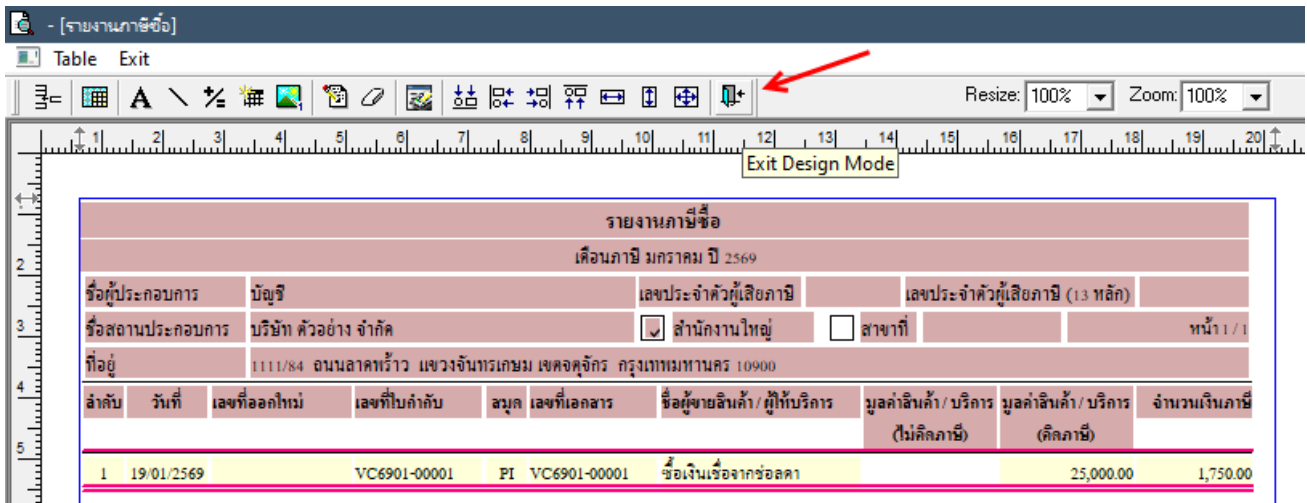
- [รายงานภาษีซื้อ]

Table Exit

Resize: 100% Zoom: 100%

1 2 3 4 5 6 7 8 9 10 11 12 13 14 15 16 17 18 19 20

Exit Design Mode

2
3
4
5

| รายงานภาษีซื้อ | | | | | | | | |
|---|---|---|---|---|---|---|---|---|
| เดือนภาษี มกราคม ปี 2569 | | | | | | | | |
| ชื่อผู้ประกอบการ | บัญชี | | เลขประจำตัวผู้เสียภาษี | | เลขประจำตัวผู้เสียภาษี (13 หลัก) | | | |
| ชื่อสถานประกอบการ | บริษัท ตัวอย่าง จำกัด | | ✓ สำนักงานใหญ่ | | สาขาที่ | | หน้า 1 / 1 | |
| ที่อยู่ | 1111/84 ถนนลาดพร้าว แขวงจันทรเกษม เขตจตุจักร กรุงเทพมหานคร 10900 | | | | | | | |
| ลำดับ | วันที่ | เลขที่ออกใหม่ | เลขที่ใบกำกับ | สมุด เลขที่เอกสาร | ชื่อผู้ขายสินค้า / ผู้ให้บริการ | มูลค่าสินค้า / บริการ (ไม่คิดภาษี) | มูลค่าสินค้า / บริการ (คิดภาษี) | จำนวนเงินภาษี |
| 1 | 19/01/2569 | | VC6901-00001 | PI VC6901-00001 | ซื้อเงินเชื่อจากช่อลดา | | 25,000.00 | 1,750.00 |